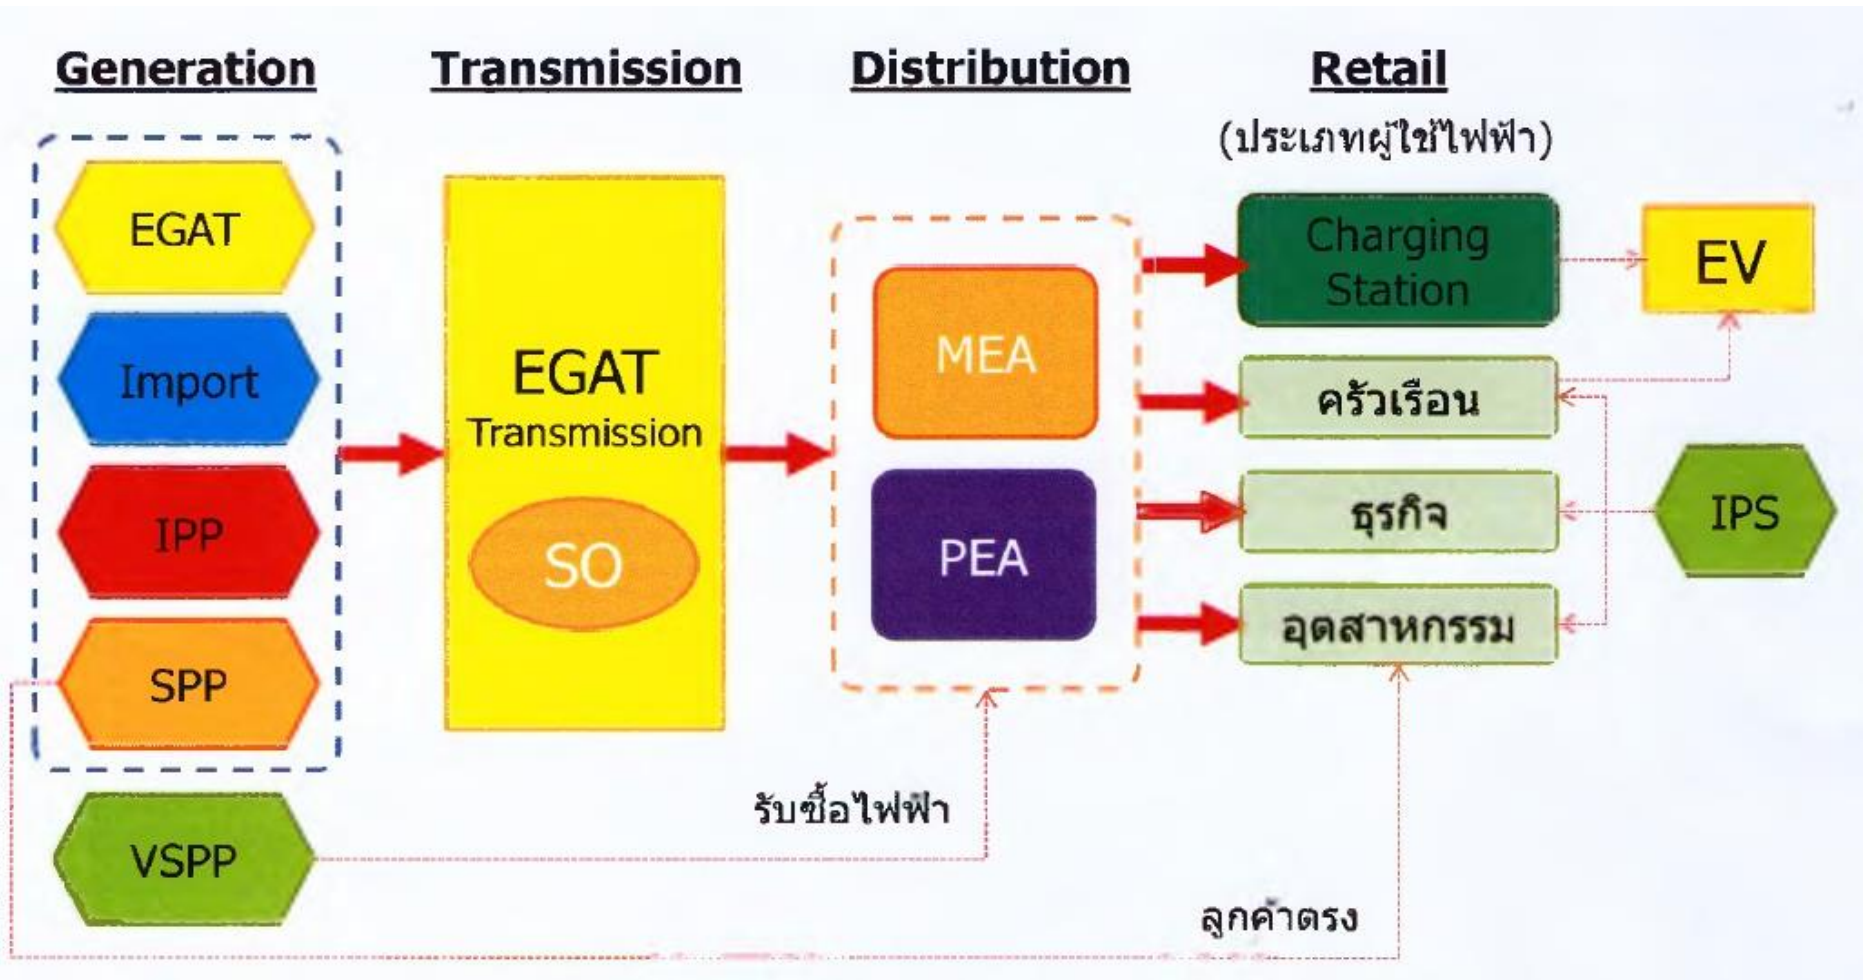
Generation

Transmission

Distribution

Retail

(ประเภทผู้ใช้ไฟฟ้า)

EGAT

Import

IPP

SPP

VSPP

EGAT
Transmission

SO

MEA

PEA

Charging Station

EV

ครัวเรือน

ธุรกิจ

อุตสาหกรรม

IPS

รับซื้อไฟฟ้า

ลูกค้าตรง